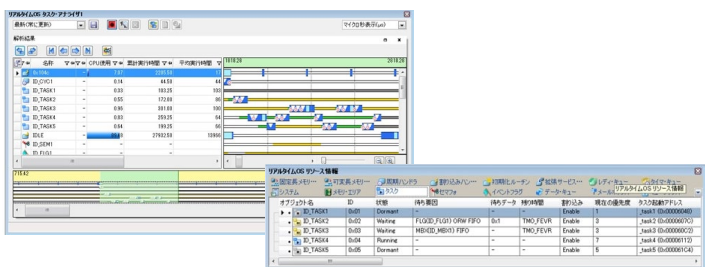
リアルタイムOS タスク・アナライザ1

最新(常に更新)

マイクロ秒表示(μs)

解析結果

| 名前 | CPU使用 | 累計実行時間 | 平均実行時間 |
|---|---|---|---|
| ID_ISR | | 7.67 | 2285.58 |
| ID_CYC1 | - | 0.14 | 44.58 |
| ID_TASK1 | - | 0.33 | 183.25 |
| ID_TASK2 | - | 0.55 | 172.08 |
| ID_TASK3 | - | 0.85 | 381.08 |
| ID_TASK4 | - | 0.83 | 259.25 |
| ID_TASK5 | - | 0.64 | 199.25 |
| IDLE | | | 27932.58 |
| ID_SEMI | - | - | - |
| ID_FLG1 | - | - | - |

1618.26

718.42

リアルタイムOS リソース情報

固定長メモリー… 可変長メモリー… 周期ハンドラ 割り込みハン… 初期化ルーチン 拡張サービス… レディ・キュー タイマ・キュー
システム メモリ・エリア タスク セマフォ イベントフラグ データ・キュー メールボックス リアルタイムOS リソース情報

| オブジェクト名 | ID | 状態 | 待ち要因 | 待ちデータ | 待ち時間 | 割り込み | 現在の優先度 | タスク起動アドレス |
|---|---|---|---|---|---|---|---|---|
| ID_TASK1 | 0x01 | Dormant | - | - | - | Enable | 1 | _task1 (0x00000048) |
| ID_TASK2 | 0x02 | Waiting | FLG(ID_FLG1) ORW FIFO | 0x1 | TMO_FEVR | Enable | 3 | _task2 (0x0000007C) |
| ID_TASK3 | 0x03 | Waiting | MBX(ID_MBX1) FIFO | - | TMO_FEVR | Enable | 3 | _task3 (0x000000C2) |
| ID_TASK4 | 0x04 | Running | - | - | - | Enable | 7 | _task4 (0x00000112) |
| ID_TASK5 | 0x05 | Dormant | - | - | - | Enable | 5 | _task5 (0x000001C4) |